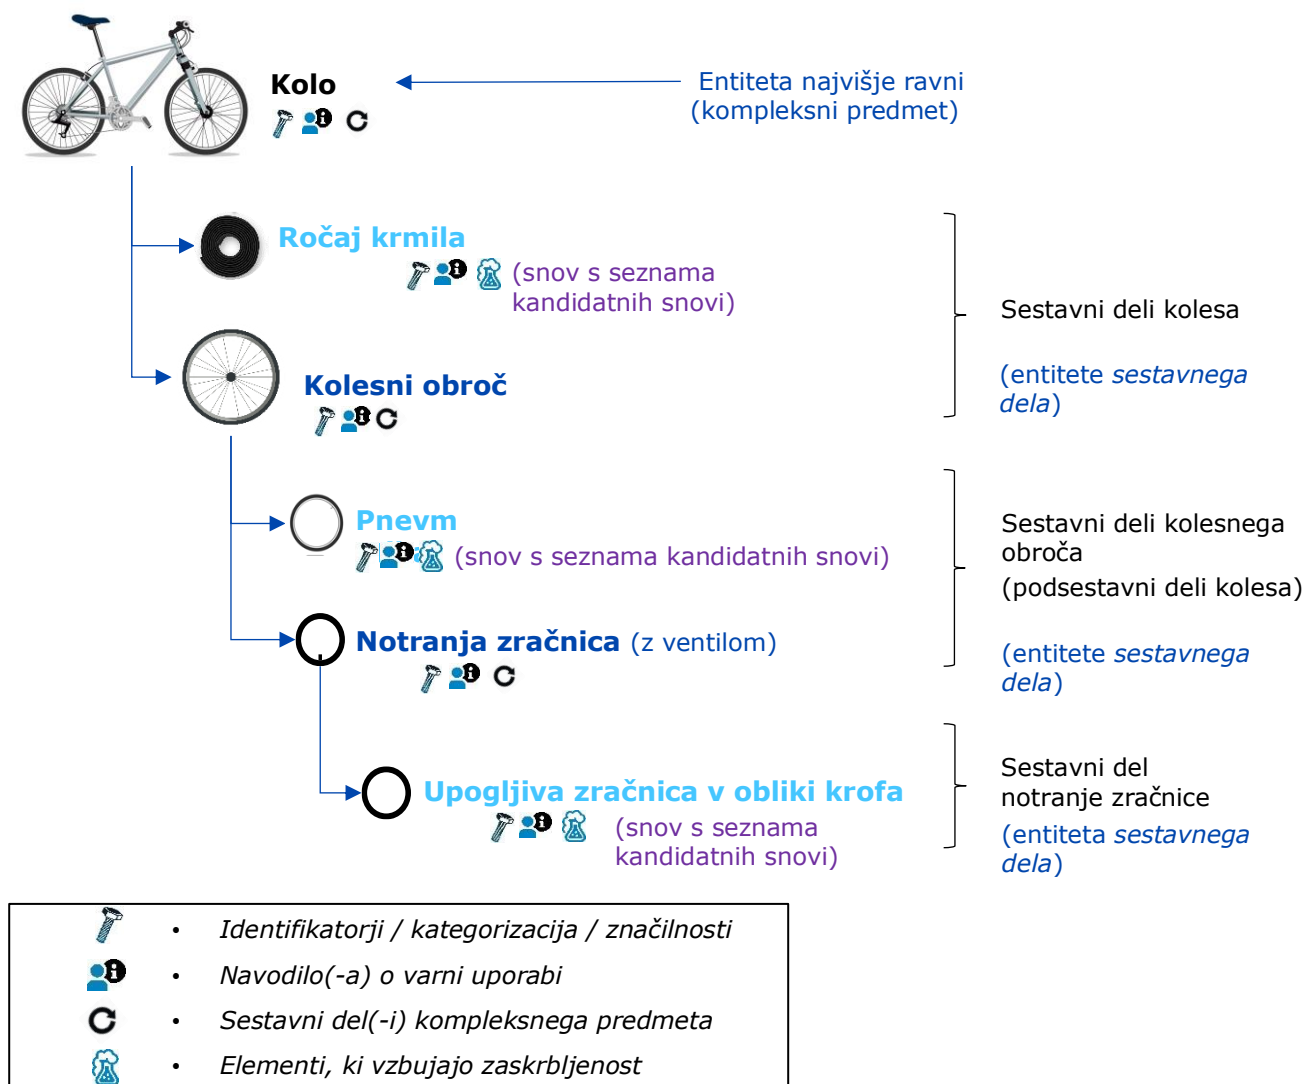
Kolo

Entiteta najvišje ravni (kompleksni predmet)

Ročaj krmila

(snov s seznama kandidatnih snovi)

Sestavni deli kolesa

(entitete *sestavnega dela*)

Kolesni obroč

Pnevm

(snov s seznama kandidatnih snovi)

Sestavni deli kolesnega obroča

(podsestavni deli kolesa)

(entitete *sestavnega dela*)

Notranja zračnica (z ventilom)

Upogljiva zračnica v obliki krofa

(snov s seznama kandidatnih snovi)

Sestavni del notranje zračnice

(entiteta *sestavnega dela*)

• *Identifikatorji / kategorizacija / značilnosti*
• *Navodilo(-a) o varni uporabi*
• *Sestavni del(-i) kompleksnega predmeta*
• *Elementi, ki vzbujajo zaskrbljenost*